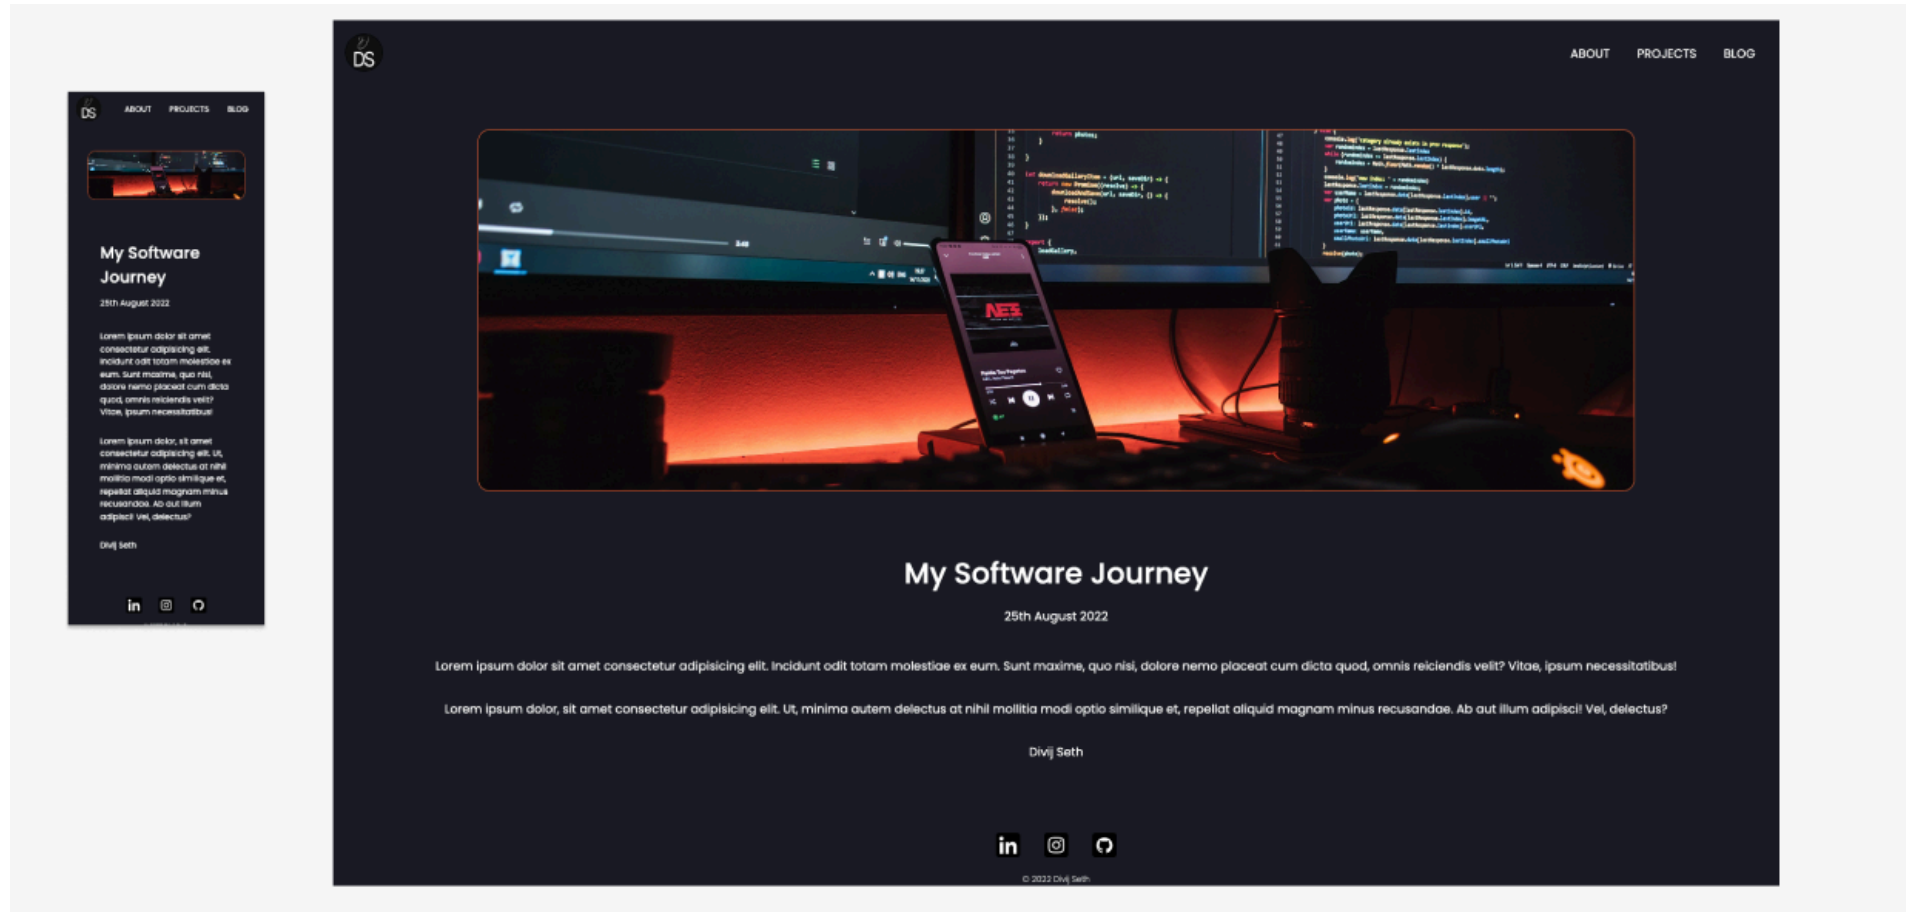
DS

ABOUT PROJECTS BLOG

My Software Journey

25th August 2022

Lorem ipsum dolor sit amet consectetur adipisicing elit. Incidunt odit totam molestiae ex eum. Sunt maxime, quo nisi, dolore nemo placeat cum dicta quod, omnis reiciendis velit? Vitae, ipsum necessitatibus!

Lorem ipsum dolor, sit amet consectetur adipisicing elit. Ut, minima autem delectus at nihil mollitia modi optio similique et, repellat aliquid magnam minus recusandae. Ab aut illum adipisci! Vel, delectus?

Divij Seth

DS

ABOUT PROJECTS BLOG

My Software Journey

25th August 2022

Lorem ipsum dolor sit amet consectetur adipisicing elit. Incidunt odit totam molestiae ex eum. Sunt maxime, quo nisi, dolore nemo placeat cum dicta quod, omnis reiciendis velit? Vitae, ipsum necessitatibus!

Lorem ipsum dolor, sit amet consectetur adipisicing elit. Ut, minima autem delectus at nihil mollitia modi optio similique et, repellat aliquid magnam minus recusandae. Ab aut illum adipisci! Vel, delectus?

Divij Seth

© 2022 Divij Seth